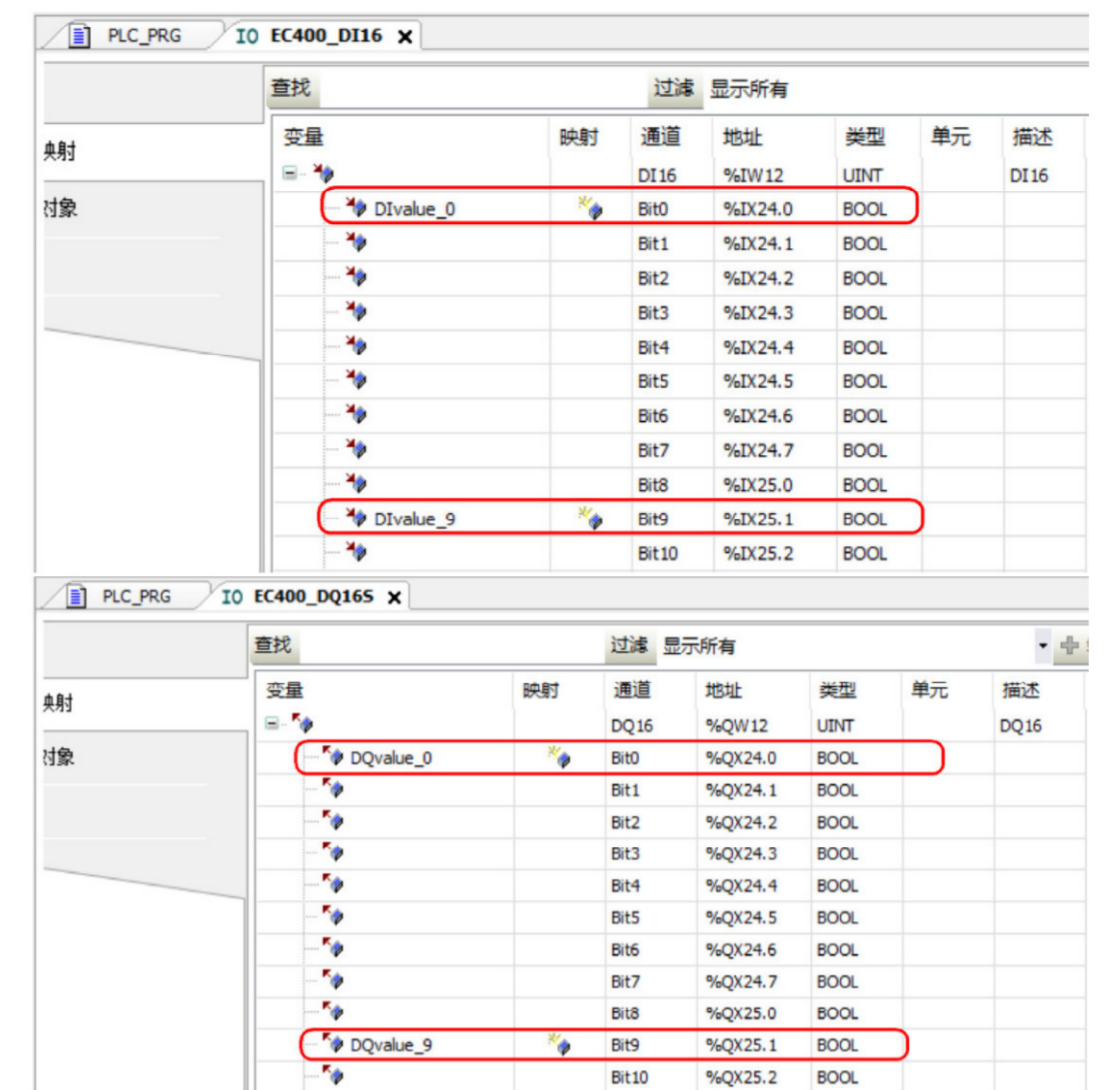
PLC_PRG IO EC400_DI16 ×

映射

对象

查找 过滤 显示所有

| 变量 | 映射 | 通道 | 地址 | 类型 | 单元 | 描述 |
|---|---|---|---|---|---|---|
| | | DI16 | %IW12 | UINT | | DI16 |
| DIvalue_0 | | Bit0 | %IX24.0 | BOOL | | |
| | | Bit1 | %IX24.1 | BOOL | | |
| | | Bit2 | %IX24.2 | BOOL | | |
| | | Bit3 | %IX24.3 | BOOL | | |
| | | Bit4 | %IX24.4 | BOOL | | |
| | | Bit5 | %IX24.5 | BOOL | | |
| | | Bit6 | %IX24.6 | BOOL | | |
| | | Bit7 | %IX24.7 | BOOL | | |
| | | Bit8 | %IX25.0 | BOOL | | |
| DIvalue_9 | | Bit9 | %IX25.1 | BOOL | | |
| | | Bit10 | %IX25.2 | BOOL | | |

PLC_PRG IO EC400_DQ16S ×

映射

对象

查找 过滤 显示所有

| 变量 | 映射 | 通道 | 地址 | 类型 | 单元 | 描述 |
|---|---|---|---|---|---|---|
| | | DQ16 | %QW12 | UINT | | DQ16 |
| DQvalue_0 | | Bit0 | %QX24.0 | BOOL | | |
| | | Bit1 | %QX24.1 | BOOL | | |
| | | Bit2 | %QX24.2 | BOOL | | |
| | | Bit3 | %QX24.3 | BOOL | | |
| | | Bit4 | %QX24.4 | BOOL | | |
| | | Bit5 | %QX24.5 | BOOL | | |
| | | Bit6 | %QX24.6 | BOOL | | |
| | | Bit7 | %QX24.7 | BOOL | | |
| | | Bit8 | %QX25.0 | BOOL | | |
| DQvalue_9 | | Bit9 | %QX25.1 | BOOL | | |
| | | Bit10 | %QX25.2 | BOOL | | |